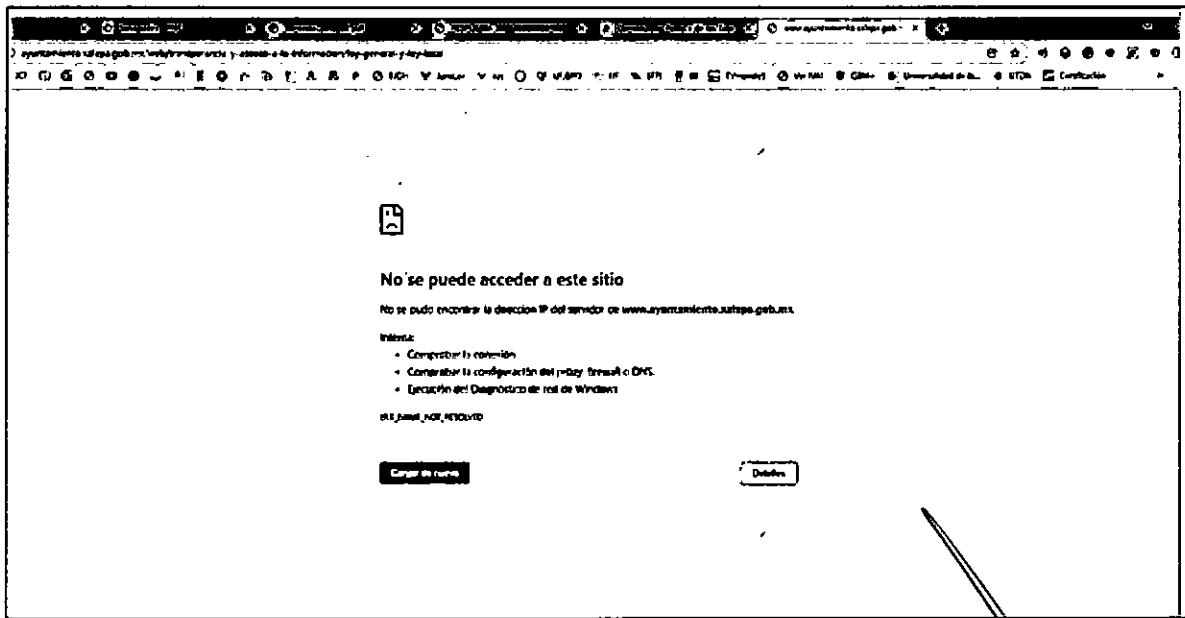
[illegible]

ayuntamiento-sultepec.gob.mx/web/transparencia-y-acceso-a-la-informacion/ley-general-y-ley-local

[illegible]

No se puede acceder a este sitio

No se pudo encontrar la dirección IP del servidor de www.ayuntamiento.sultepec.gob.mx.

Intenta:

- Comprobar la conexión
- Comprobar la configuración del proxy, firewall o DNS.
- Ejecución del Diagnóstico de red de Windows

ERR_NAME_NOT_RESOLVED

Cargar de nuevo

Detalles